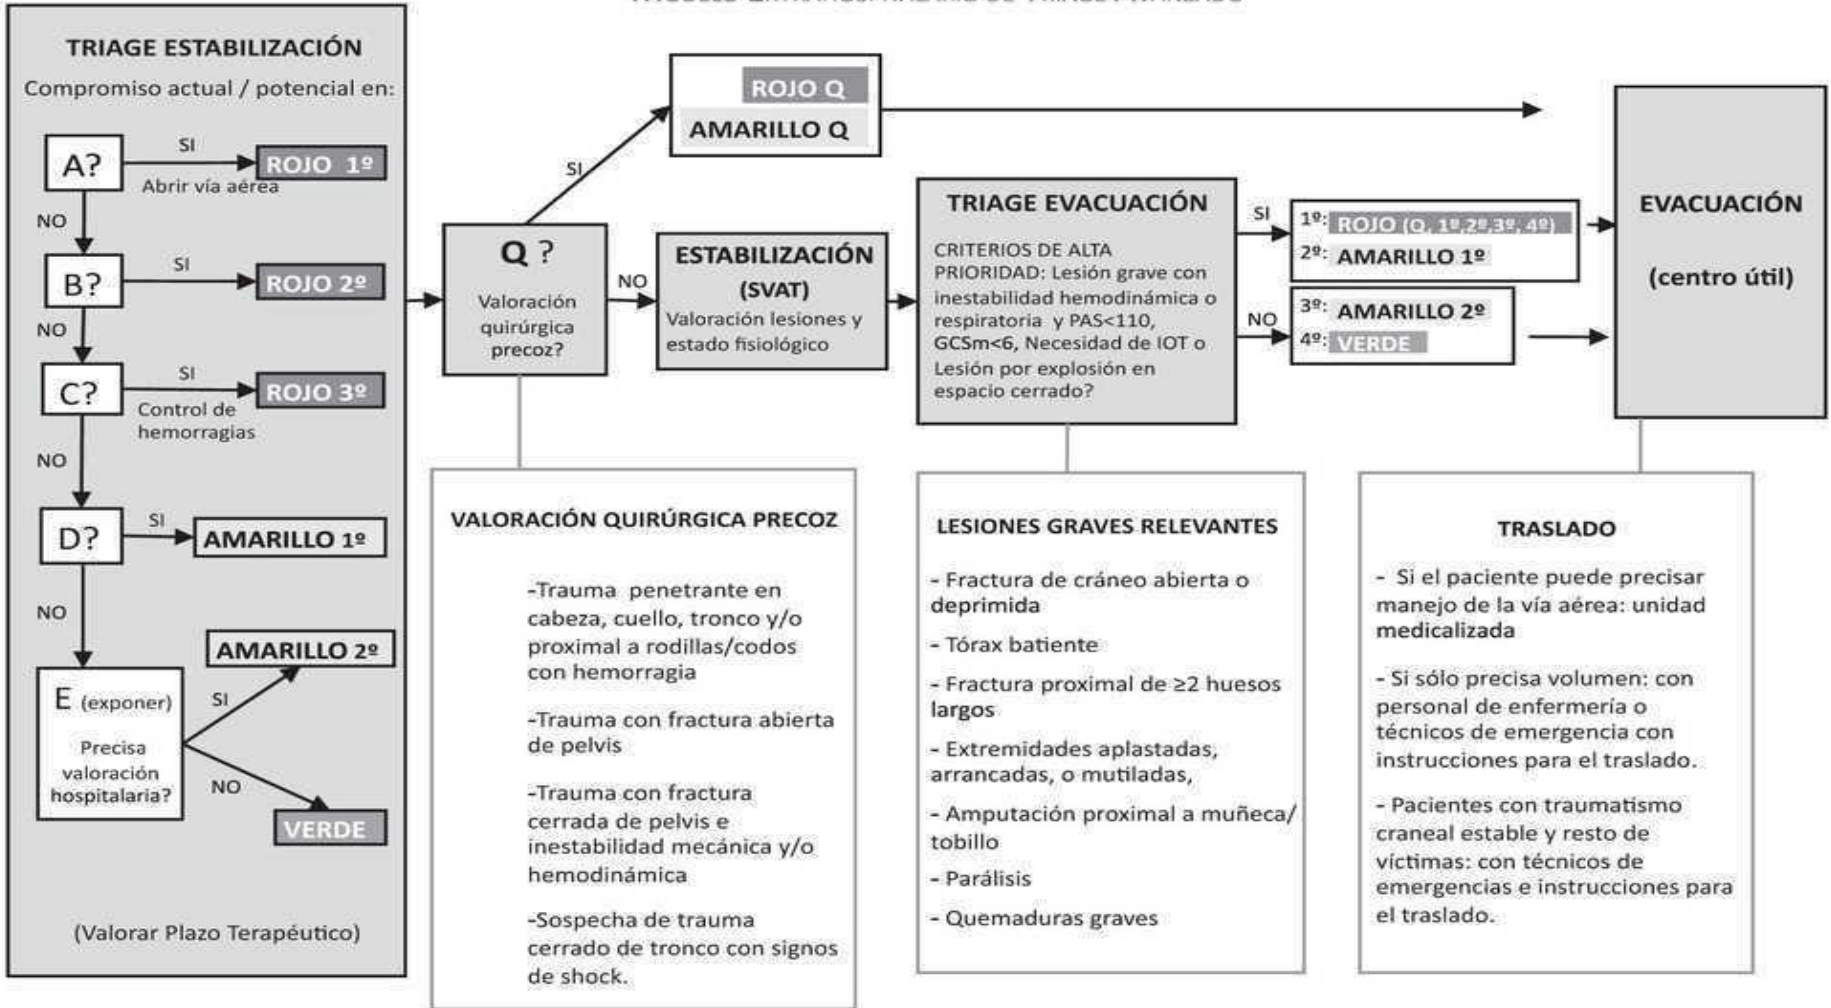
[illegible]

TRIAGE ESTABILIZACIÓN
Compromiso actual / potencial en:

A? SI ROJO 1º
Abrir vía aérea
NO
B? SI ROJO 2º
NO
C? SI ROJO 3º
Control de hemorragias
NO
D? SI AMARILLO 1º
NO
E (exponer)
Precisa valoración hospitalaria?
SI AMARILLO 2º
NO VERDE

(Valorar Plazo Terapéutico)

Q ?
Valoración quirúrgica precoz?

SI
ROJO Q
AMARILLO Q

NO
ESTABILIZACIÓN (SVAT)
Valoración lesiones y estado fisiológico

TRIAGE EVACUACIÓN
CRITERIOS DE ALTA PRIORIDAD: Lesión grave con inestabilidad hemodinámica o respiratoria y PAS<110, GCSm<6, Necesidad de IOT o Lesión por explosión en espacio cerrado?

SI
1º: ROJO (Q, 1º,2º,3º, 4º)
2º: AMARILLO 1º

NO
3º: AMARILLO 2º
4º: VERDE

EVACUACIÓN
(centro útil)

VALORACIÓN QUIRÚRGICA PRECOZ

-Trauma penetrante en cabeza, cuello, tronco y/o proximal a rodillas/codos con hemorragia

-Trauma con fractura abierta de pelvis

-Trauma con fractura cerrada de pelvis e inestabilidad mecánica y/o hemodinámica

-Sospecha de trauma cerrado de tronco con signos de shock.

LESIONES GRAVES RELEVANTES

- Fractura de cráneo abierta o deprimida
- Tórax batiente
- Fractura proximal de ≥2 huesos largos
- Extremidades aplastadas, arrancadas, o mutiladas,
- Amputación proximal a muñeca/ tobillo
- Parálisis
- Quemaduras graves

TRASLADO

- Si el paciente puede precisar manejo de la vía aérea: unidad medicalizada

- Si sólo precisa volumen: con personal de enfermería o técnicos de emergencia con instrucciones para el traslado.

- Pacientes con traumatismo craneal estable y resto de víctimas: con técnicos de emergencias e instrucciones para el traslado.